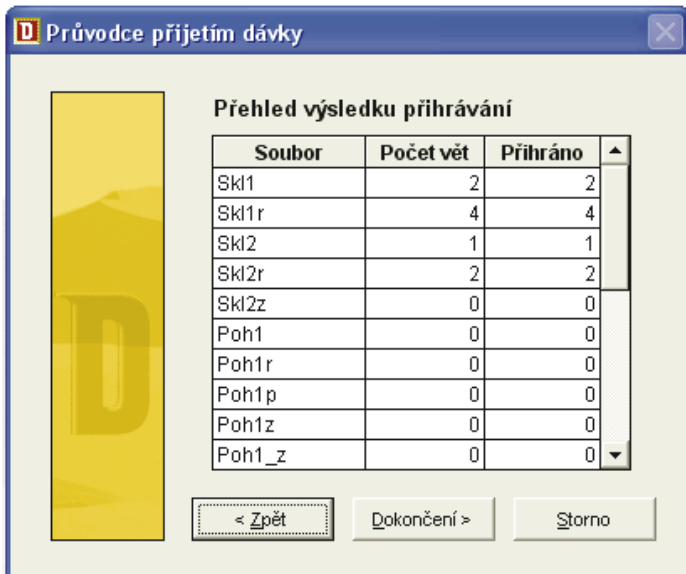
D Průvodce přijetím dávky

Přehled výsledku přihrávání

| Soubor | Počet vět | Přihráno |
|---|---|---|
| Skl1 | 2 | 2 |
| Skl1r | 4 | 4 |
| Skl2 | 1 | 1 |
| Skl2r | 2 | 2 |
| Skl2z | 0 | 0 |
| Poh1 | 0 | 0 |
| Poh1r | 0 | 0 |
| Poh1p | 0 | 0 |
| Poh1z | 0 | 0 |
| Poh1_z | 0 | 0 |

< Zpět

Dokončení >

Storno